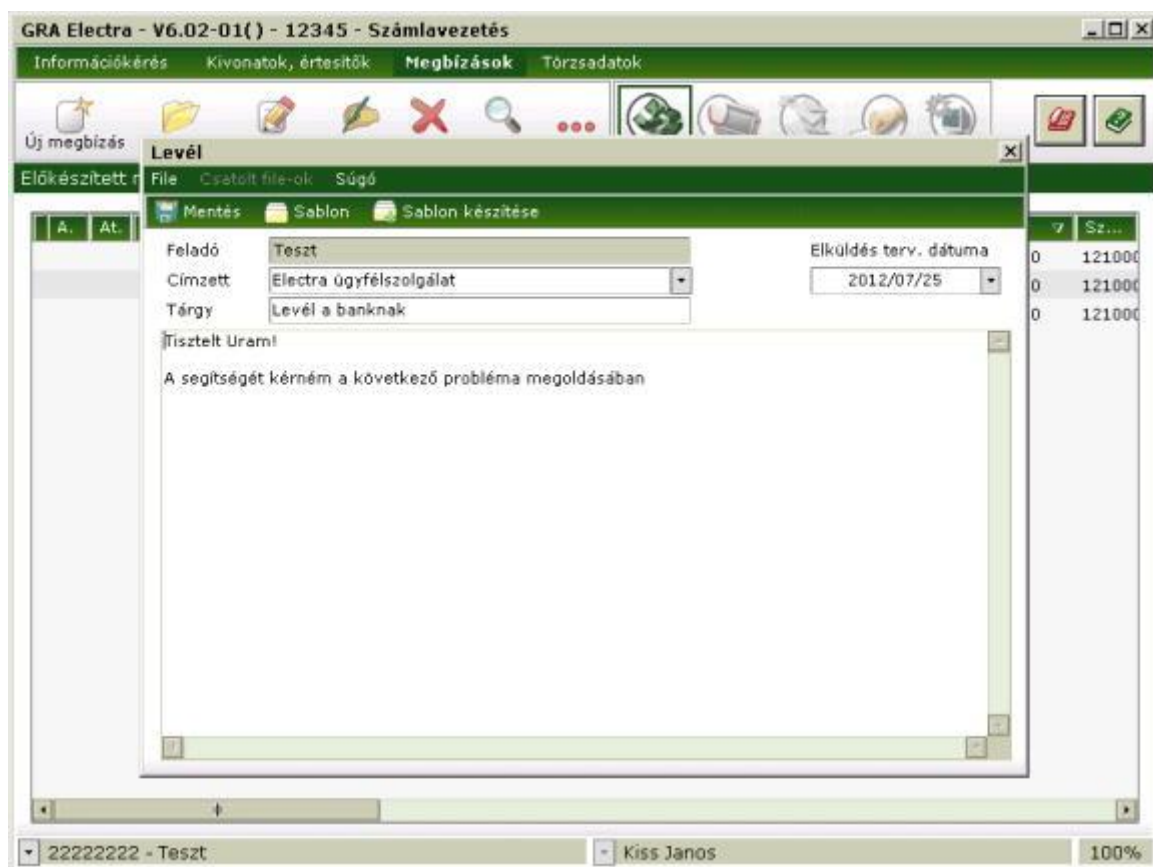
GRA Electra - V6.02-01() - 12345 - Számlavezetés

Információkérés Kivonatok, értesítők Megbízások Törzsadatok

Új megbízás

Előkészített m

A. At.

Sz...

0 121000
0 121000
0 121000

Levél

File Csatolt file-ok Súgó

Mentés Sablon Sablon készítése

Feladó Teszt
Címzett Electra ügyfélszolgálat
Tárgy Levél a banknak

Elküldés terv. dátuma
2012/07/25

Tisztelt Uram!

A segítségét kérném a következő probléma megoldásában

22222222 - Teszt Kiss Janos 100%